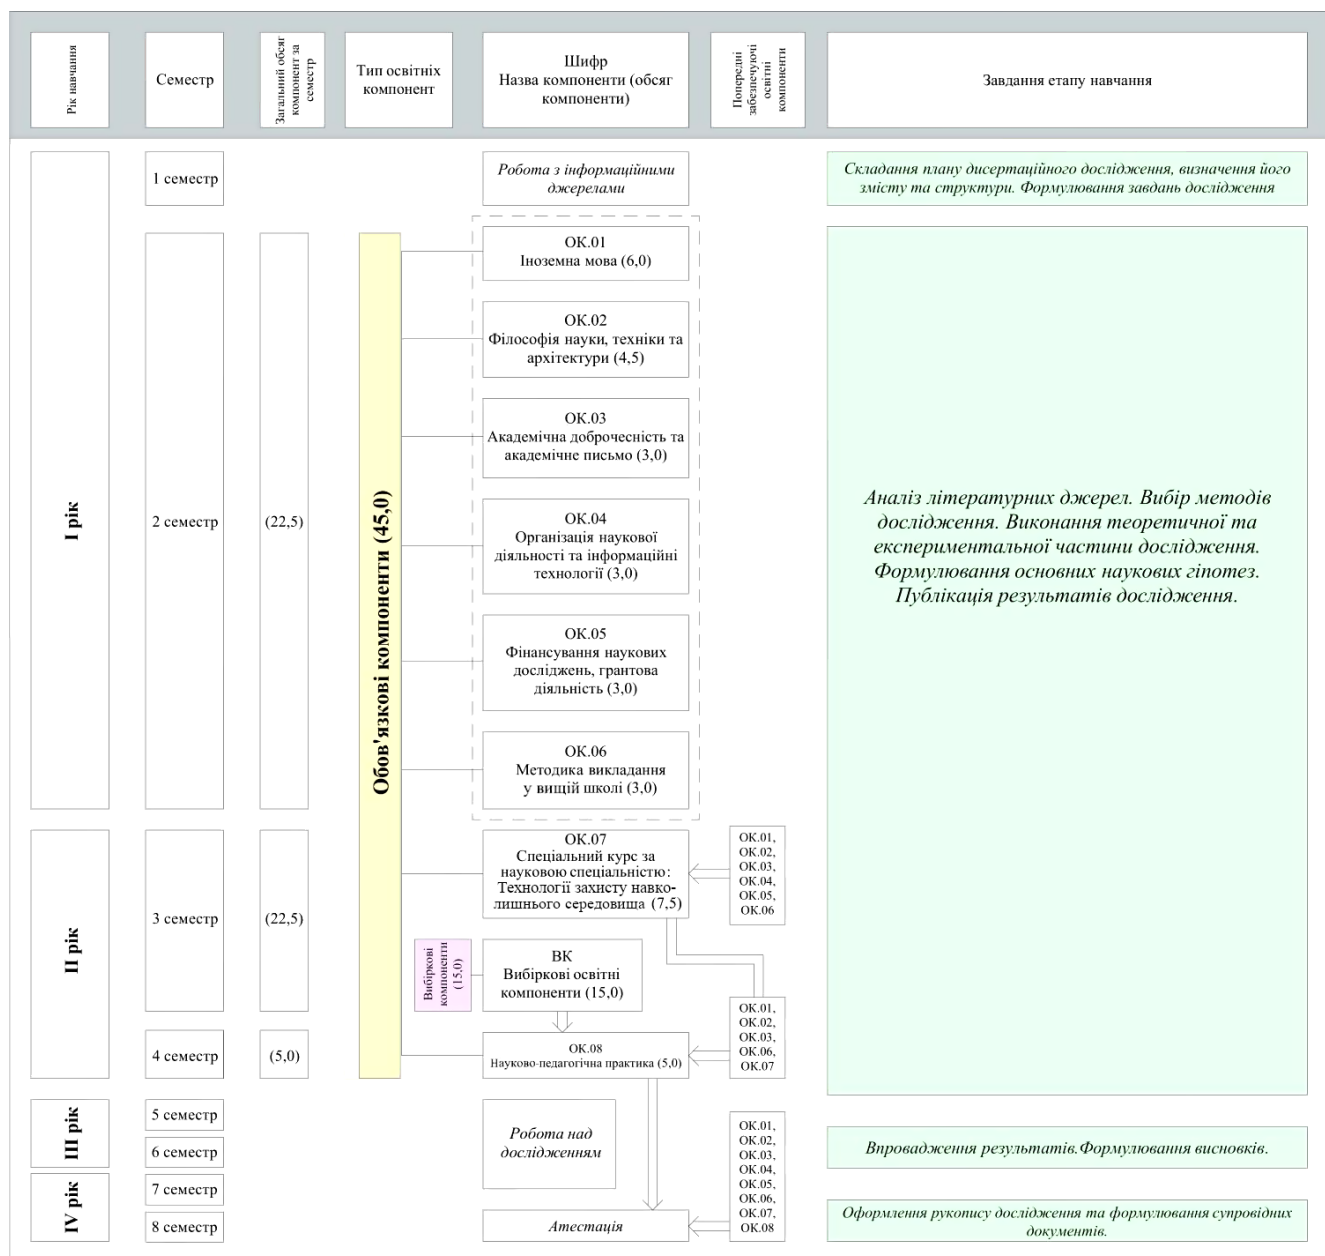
Рік навчання

Семестр

Загальний обсяг компонент за семестр

Тип освітніх компонент

Шифр
Назва компоненти (обсяг компоненти)

Попередні забезпечуючі освітні компоненти

Завдання етапу навчання

I рік

1 семестр

Робота з інформаційними джерелами

Складання плану дисертаційного дослідження, визначення його змісту та структури. Формулювання завдань дослідження

2 семестр

(22,5)

Обов'язкові компоненти (45,0)

ОК.01
Іноземна мова (6,0)

ОК.02
Філософія науки, техніки та архітектури (4,5)

ОК.03
Академічна доброчесність та академічне письмо (3,0)

ОК.04
Організація наукової діяльності та інформаційні технології (3,0)

ОК.05
Фінансування наукових досліджень, грантова діяльність (3,0)

ОК.06
Методика викладання у вищій школі (3,0)

Аналіз літературних джерел. Вибір методів дослідження. Виконання теоретичної та експериментальної частини дослідження. Формулювання основних наукових гіпотез. Публікація результатів дослідження.

II рік

3 семестр

(22,5)

ОК.07
Спеціальний курс за науковою спеціальністю: Технології захисту навколишнього середовища (7,5)

ОК.01, ОК.02, ОК.03, ОК.04, ОК.05, ОК.06

Вибіркові компоненти (15,0)

ВК
Вибіркові освітні компоненти (15,0)

ОК.01, ОК.02, ОК.03, ОК.06, ОК.07

4 семестр

(5,0)

ОК.08
Науково-педагогічна практика (5,0)

III рік

5 семестр

6 семестр

Робота над дослідженням

ОК.01, ОК.02, ОК.03, ОК.04, ОК.05, ОК.06, ОК.07, ОК.08

Впровадження результатів.Формулювання висновків.

IV рік

7 семестр

8 семестр

Атестація

Оформлення рукопису дослідження та формулювання супровідних документів.